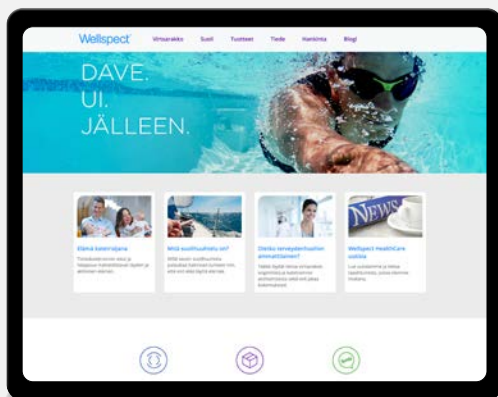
Wellspect Virtsarakko Suoli Tuotteet Tiede Hanki Blogi

DAVE.
UI.
JÄLLEEN.

NEWS

Elämä katetrin kanssa
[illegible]

Mitä suolihuuhtelu on?
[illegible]

Oletko terveydenhuollon ammattilainen?
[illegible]

Wellspect HealthCare uutisia
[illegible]